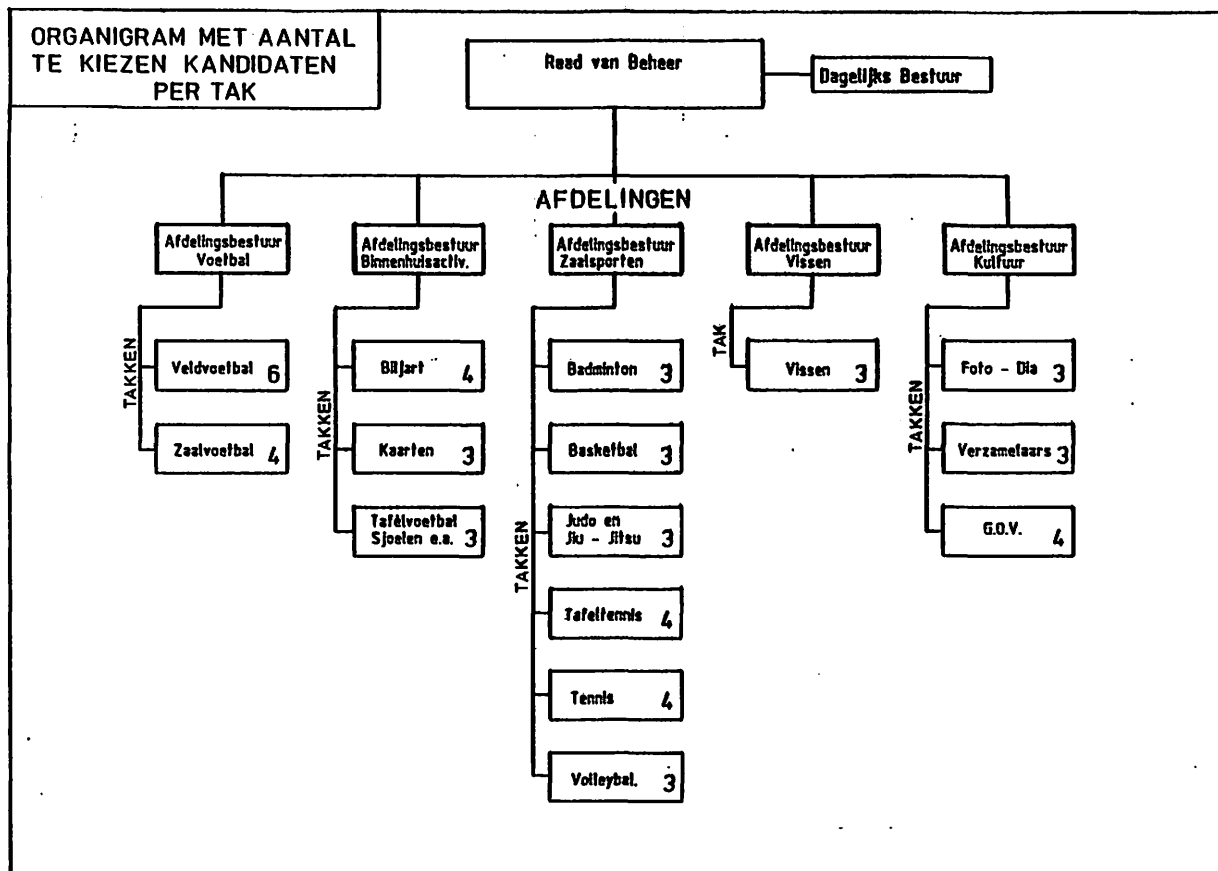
ORGANIGRAM MET AANTAL TE KIEZEN KANDIDATEN PER TAK

Raad van Beheer

Dagelijks Bestuur

AFDELINGEN

Afdelingsbestuur Voetbal

TAKKEN

Veldvoetbal 6

Zaalvoetbal 4

Afdelingsbestuur Binnenhuisactiv.

TAKKEN

Biljart 4

Kaarten 3

Tafelvoetbal Sjoelen e.a. 3

Afdelingsbestuur Zaalsporten

TAKKEN

Badminton 3

Basketbal 3

Judo en Jiu - Jitsu 3

Tafeltennis 4

Tennis 4

Volleybal. 3

Afdelingsbestuur Vissen

TAK

Vissen 3

Afdelingsbestuur Kultuur

TAKKEN

Foto - Dia 3

Verzamelaars 3

G.O.V. 4